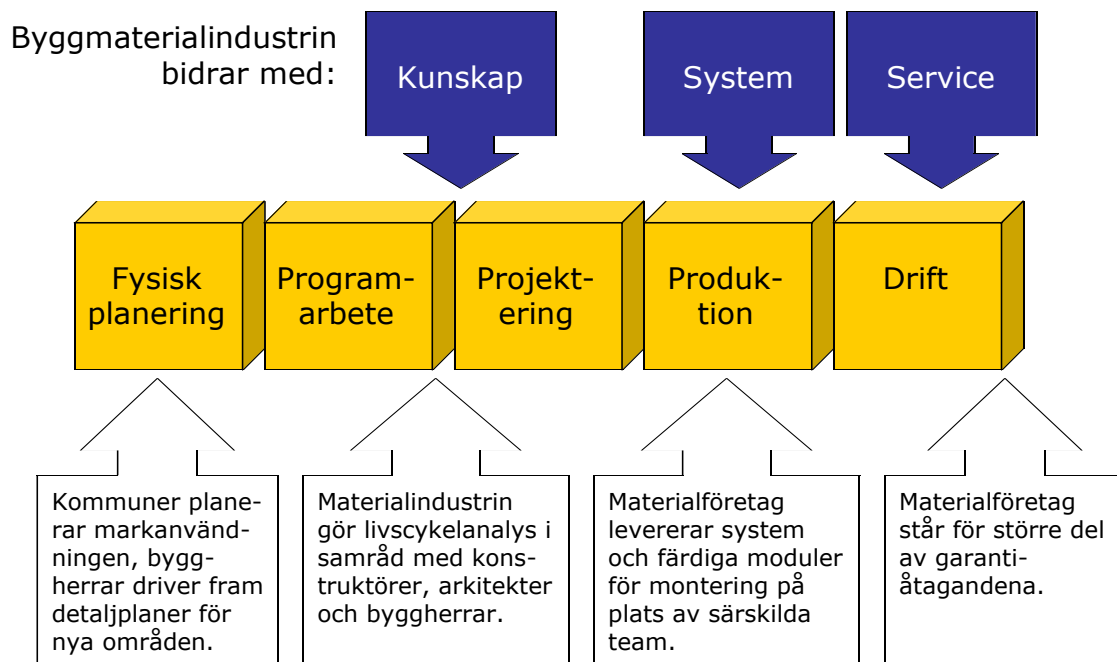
Byggmaterialindustrin bidrar med:

Kunskap

System

Service

Fysisk planering

Programarbete

Projektering

Produktion

Drift

Kommuner planerar markanvändningen, byggherrar driver fram detaljplaner för nya områden.

Materialindustrin gör livscykelanalys i samråd med konstruktörer, arkitekter och byggherrar.

Materialföretag levererar system och färdiga moduler för montering på plats av särskilda team.

Materialföretag står för större del av garantiåtagandena.